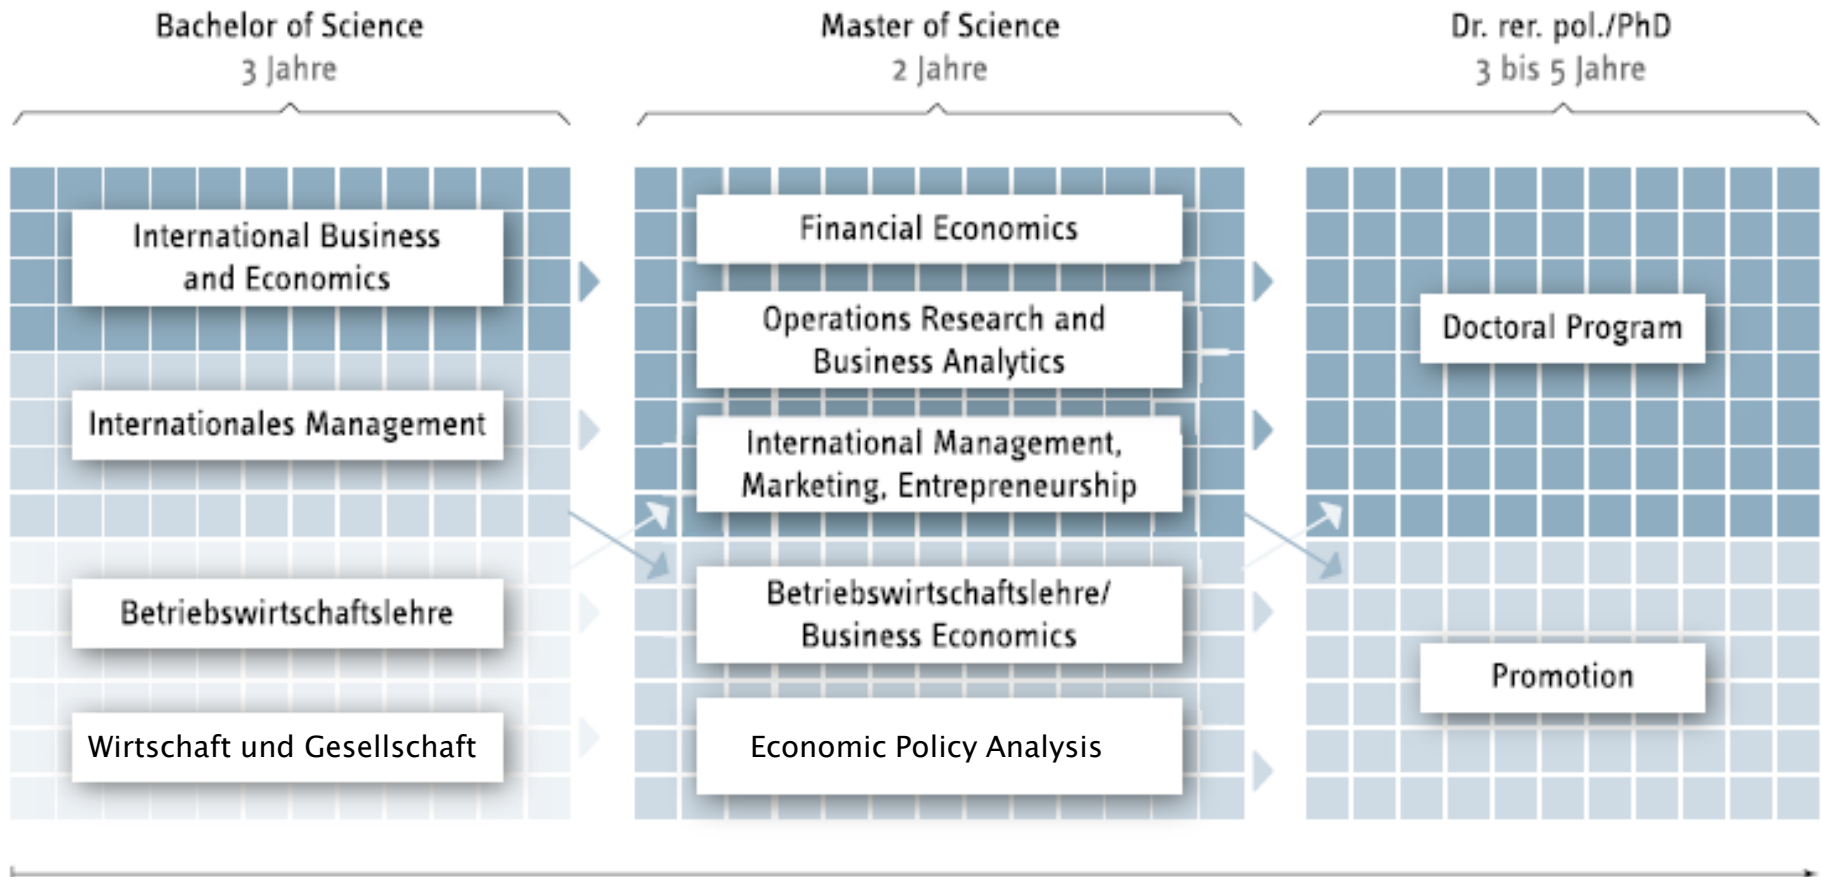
Bachelor of Science
3 Jahre

Master of Science
2 Jahre

Dr. rer. pol./PhD
3 bis 5 Jahre

International Business and Economics

Internationales Management

Betriebswirtschaftslehre

Wirtschaft und Gesellschaft

Financial Economics

Operations Research and Business Analytics

International Management, Marketing, Entrepreneurship

Betriebswirtschaftslehre/ Business Economics

Economic Policy Analysis

Doctoral Program

Promotion